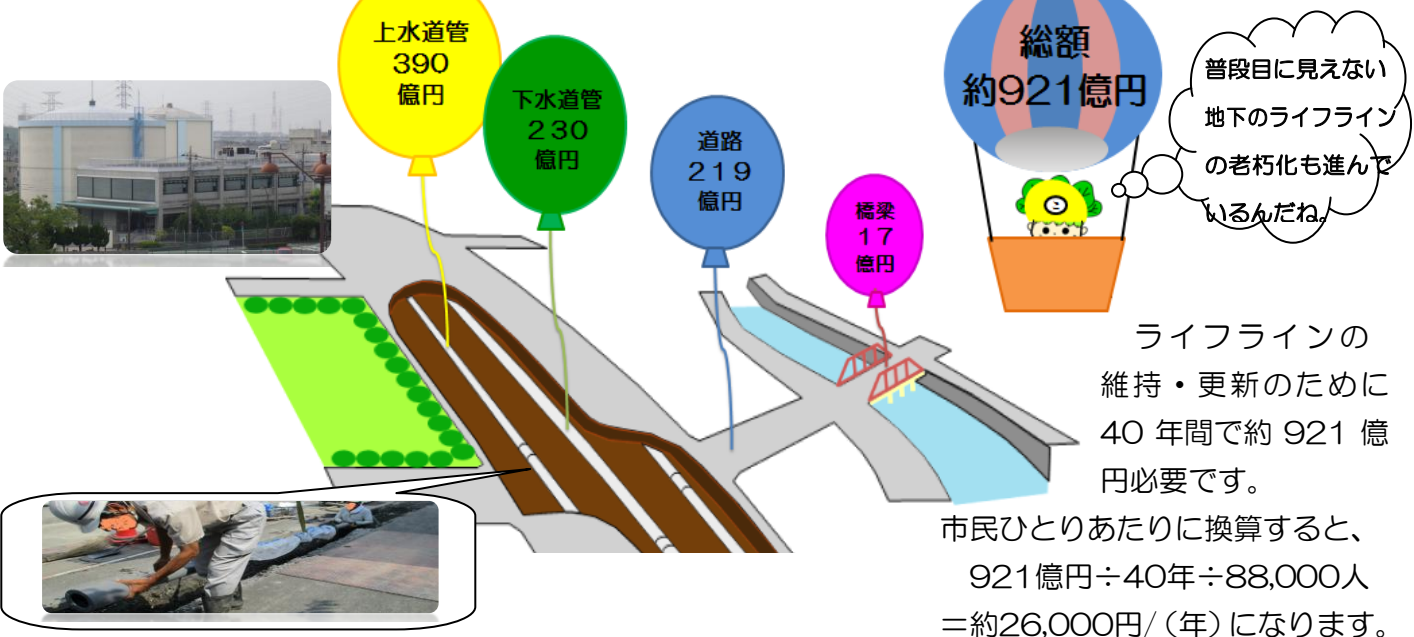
上水道管
390
億円

下水道管
230
億円

道路
219
億円

橋梁
17
億円

総額
約921億円

普段目に見えない地下のライフラインの老朽化も進んでいるんだね。

ライフラインの維持・更新のために40年間で約921億円必要です。
市民ひとりあたりに換算すると、
921億円÷40年÷88,000人
＝約26,000円/（年）になります。